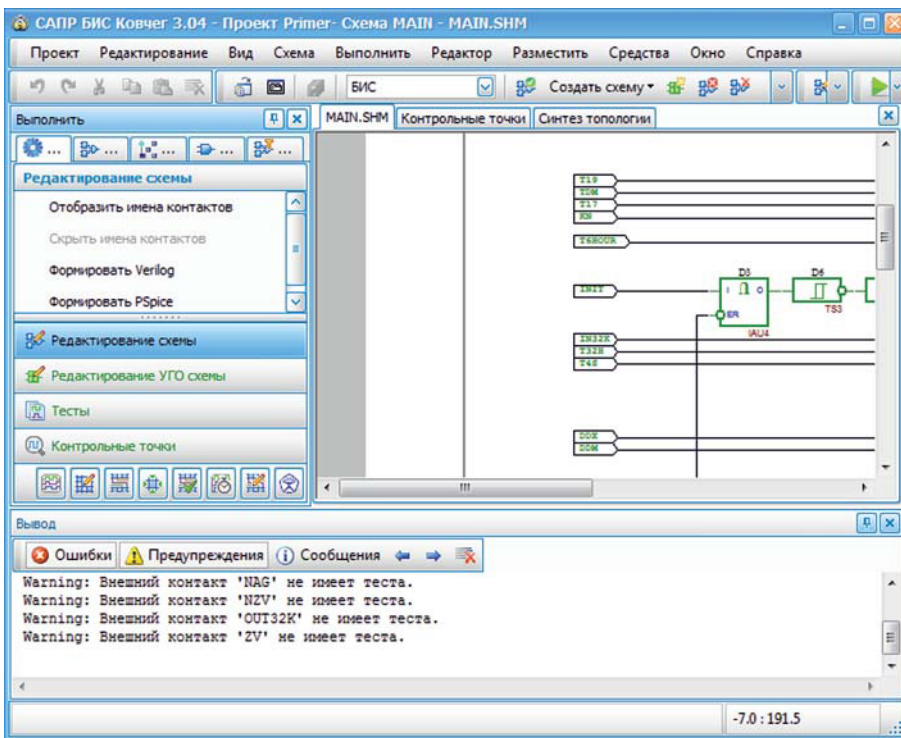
САПР БИС Ковчег 3.04 - Проект Primer- Схема MAIN - MAIN.SHM

Проект Редактирование Вид Схема Выполнить Редактор Разместить Средства Окно Справка

БИС

Создать схему

Выполнить

Редактирование схемы

Отобразить имена контактов

Скрыть имена контактов

Формировать Verilog

Формировать PSpice

Редактирование схемы

Редактирование УГО схемы

Тесты

Контрольные точки

MAIN.SHM | Контрольные точки | Синтез топологии

T19
TDM
T17
KN
T6HOUR
INIT
IN32K
T32H
T4S
DDK
DDM

D3
D4
ER
IAU4
TS3

Вывод

Ошибки | Предупреждения | Сообщения

Warning: Внешний контакт 'NAG' не имеет теста.
Warning: Внешний контакт 'NZV' не имеет теста.
Warning: Внешний контакт 'OUT32K' не имеет теста.
Warning: Внешний контакт 'ZV' не имеет теста.

-7.0 : 191.5